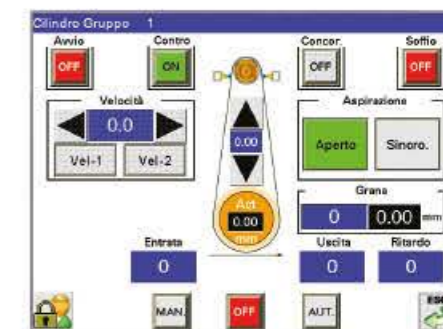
Cilindro Gruppo 1

Avvio
OFF

Contro
ON

Concor.
OFF

Soffio
OFF

Velocità
0.0
Vel-1
Vel-2

0.00

Act
0.00
mm

Aspirazione
Aperto
Sincro.

Grana
0
0.00 mm

Entrata
0

Uscita
0

Ritardo
0

MAN.
OFF
AUT.
ESC